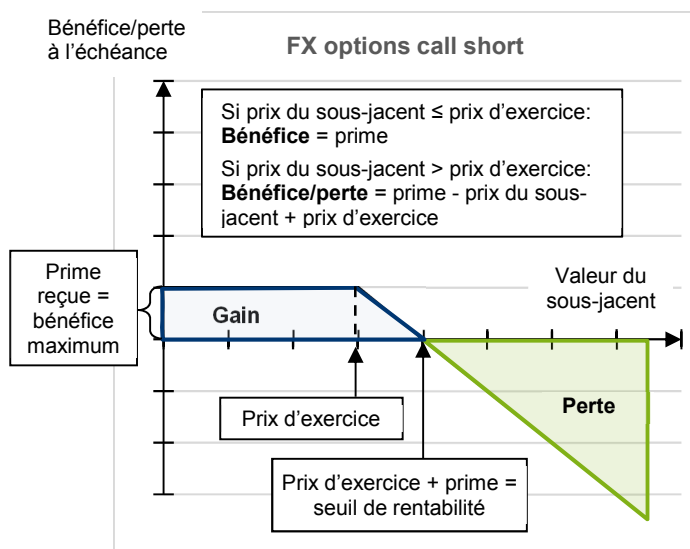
Bénéfice/perte à l’échéance

FX options call short

Si prix du sous-jacent ≤ prix d’exercice: **Bénéfice** = prime

Si prix du sous-jacent > prix d’exercice: **Bénéfice/perte** = prime - prix du sous-jacent + prix d’exercice

Prime reçue = bénéfice maximum

Valeur du sous-jacent

Gain

Perte

Prix d’exercice

Prix d’exercice + prime = seuil de rentabilité